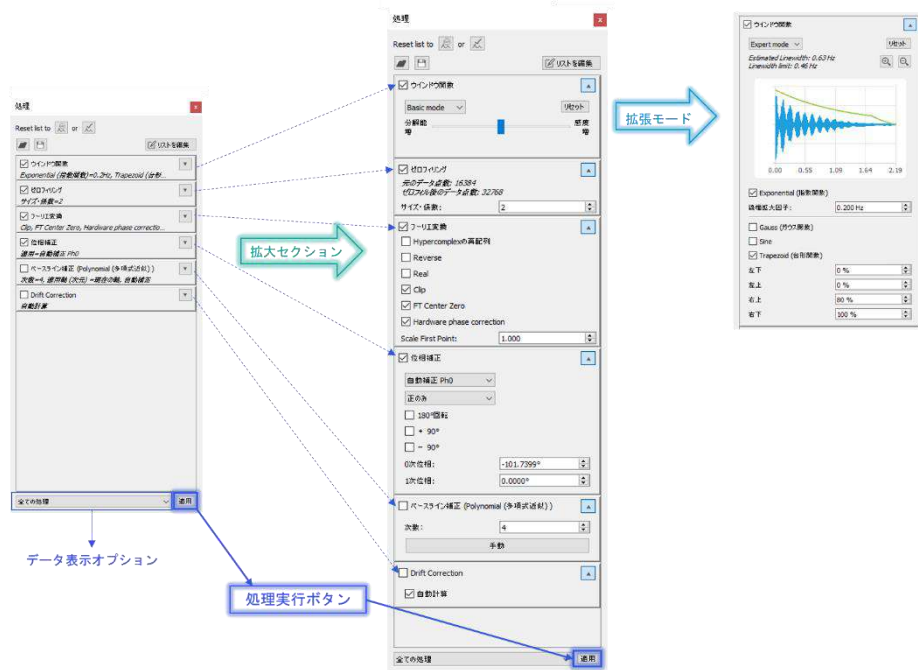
処理

Reset list to or

リストを編集

ウインドウ関数
Exponential (指数関数)=0.2Hz, Trapezoid (台形...

ゼロフィリング
サイズ・係数=2

フーリエ変換
Clip, FT Center Zero, Hardware phase correctio...

位相補正
適用=自動補正 Ph0

ベースライン補正 (Polynomial (多項式近似))
次数=4, 適用数 (次元) =現在の軸, 自動補正

Drift Correction
自動計算

全ての処理
適用

データ表示オプション

処理

Reset list to or

リストを編集

ウインドウ関数
Basic mode
リセット
分解能 増
感度 増

ゼロフィリング
元のデータ点数: 16384
ゼロフィル後のデータ点数: 32768
サイズ・係数: 2

フーリエ変換
Hypercomplexの再配列
Reverse
Real
Clip
FT Center Zero
Hardware phase correction
Scale First Point: 1.000

位相補正
自動補正 Ph0
正のみ
180°回転
+ 90°
− 90°
0次位相: -101.7399°
1次位相: 0.0000°

ベースライン補正 (Polynomial (多項式近似))
次数: 4
手動

Drift Correction
自動計算

全ての処理
適用

拡大セクション

処理実行ボタン

拡張モード

ウインドウ関数
Expert mode
リセット
Estimated Linewidth: 0.63 Hz
Linewidth limit: 0.46 Hz
0 0.55 1.09 1.64 2.19
Exponential (指数関数)
線幅拡大因子: 0.200 Hz
Gauss (ガウス関数)
Sine
Trapezoid (台形関数)
左下 0 %
左上 0 %
右上 80 %
右下 100 %